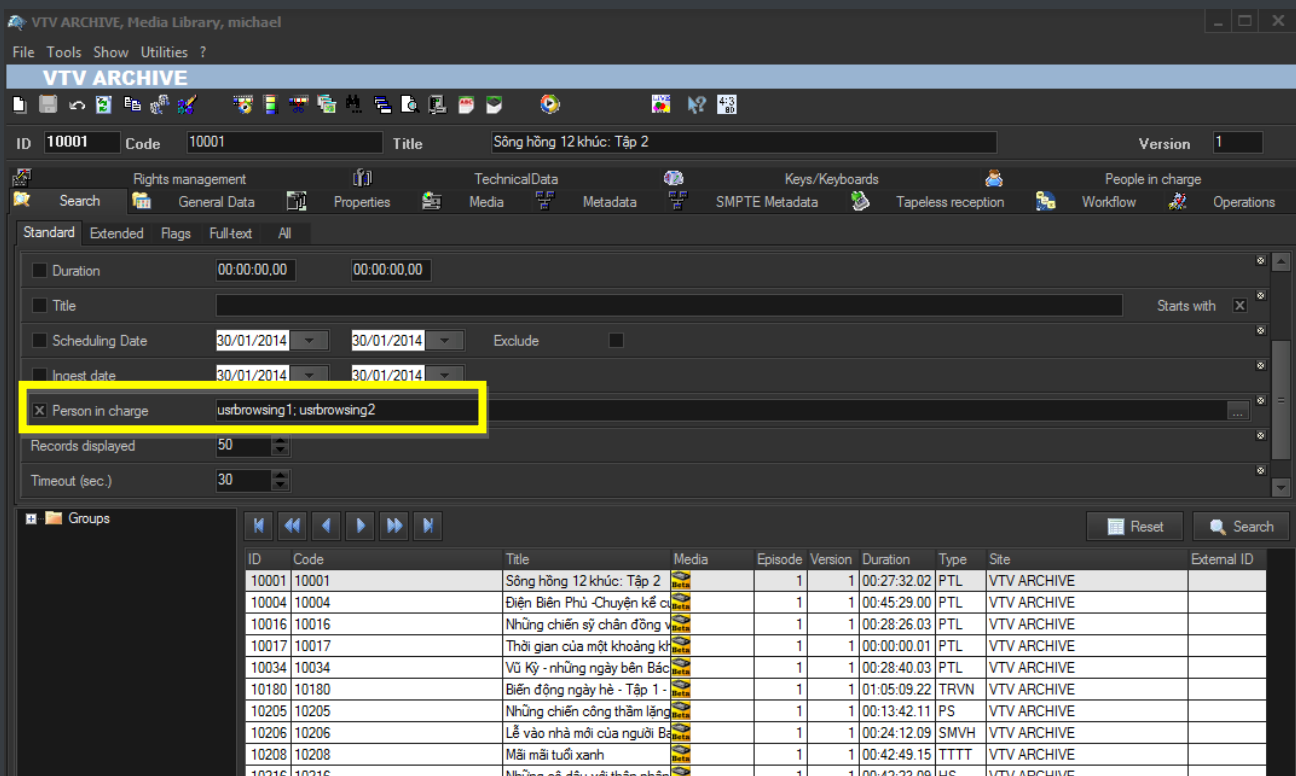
VTV ARCHIVE, Media Library, michael

File Tools Show Utilities ?

VTV ARCHIVE

ID 10001 Code 10001 Title Sông hồng 12 khúc: Tập 2 Version 1

Rights management TechnicalData Keys/Keyboards People in charge
Search General Data Properties Media Metadata SMPTE Metadata Tapeless reception Workflow Operations

Standard Extended Flags Full-text All

Duration 00:00:00,00 00:00:00,00
Title Starts with
Scheduling Date 30/01/2014 30/01/2014 Exclude
Ingest date 30/01/2014 30/01/2014
Person in charge usrbrowsing1; usrbrowsing2 ...
Records displayed 50
Timeout (sec.) 30

Groups

Reset Search

| ID | Code | Title | Media | Episode | Version | Duration | Type | Site | External ID |
|---|---|---|---|---|---|---|---|---|---|
| 10001 | 10001 | Sông hồng 12 khúc: Tập 2 | Beta | 1 | 1 | 00:27:32.02 | PTL | VTV ARCHIVE | |
| 10004 | 10004 | Điện Biên Phủ -Chuyện kể cu | Beta | 1 | 1 | 00:45:29.00 | PTL | VTV ARCHIVE | |
| 10016 | 10016 | Những chiến sỹ chân đồng v | Beta | 1 | 1 | 00:28:26.03 | PTL | VTV ARCHIVE | |
| 10017 | 10017 | Thời gian của một khoảng kh | Beta | 1 | 1 | 00:00:00.01 | PTL | VTV ARCHIVE | |
| 10034 | 10034 | Vũ Kỳ - những ngày bên Bác | Beta | 1 | 1 | 00:28:40.03 | PTL | VTV ARCHIVE | |
| 10180 | 10180 | Biển động ngày hè - Tập 1 - | Beta | 1 | 1 | 01:05:09.22 | TRVN | VTV ARCHIVE | |
| 10205 | 10205 | Những chiến công thầm lặng | Beta | 1 | 1 | 00:13:42.11 | PS | VTV ARCHIVE | |
| 10206 | 10206 | Lễ vào nhà mới của người Ba | Beta | 1 | 1 | 00:24:12.09 | SMVH | VTV ARCHIVE | |
| 10208 | 10208 | Mãi mãi tuổi xanh | Beta | 1 | 1 | 00:42:49.15 | TTTT | VTV ARCHIVE | |
| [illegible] | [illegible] | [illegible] | Beta | 1 | 1 | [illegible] | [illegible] | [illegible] | |